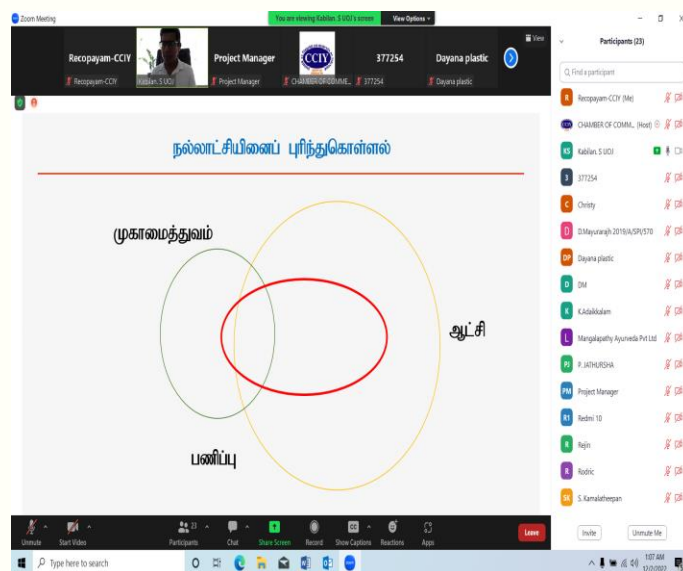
Zoom Meeting

You are viewing Kabilan. S UOJ's screen

View Options

View

Recopayam-CCIY

Recopayam-CCIY

Kabilan. S UOJ

Project Manager

Project Manager

CCIY

CHAMBER OF COMME...

377254

377254

Dayana plastic

Dayana plastic

நல்லாட்சியினைப் புரிந்துகொள்ளல்

முகாமைத்துவம்

ஆட்சி

பணிப்பு

Participants (23)

Find a participant

Recopayam-CCIY (Me)

CHAMBER OF COMM... (Host)

Kabilan. S UOJ

377254

Christy

D.Mayurarajh 2019/A/SPI/570

Dayana plastic

DM

K.Adaikkalam

Mangalapathy Ayurveda Pvt Ltd

P. JATHURSHA

Project Manager

Redmi 10

Rejin

Rodric

S. Kamalatheepan

Invite

Unmute Me

Unmute

Start Video

Participants 23

Chat

Share Screen

Record

Show Captions

Reactions

Apps

Leave

Type here to search

1:07 AM
12/2/2022